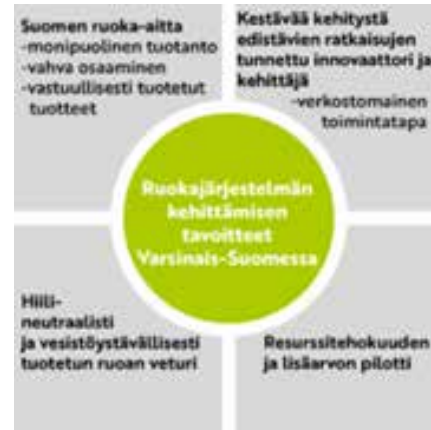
Suomen ruoka-aitta
-monipuolinen tuotanto
-vahva osaaminen
-vastuullisesti tuotetut tuotteet

Kestävää kehitystä edistävien ratkaisujen tunnettu innovaattori ja kehittäjä
-verkostomainen toimintatapa

Ruokajärjestelmän kehittämisen tavoitteet Varsinais-Suomessa

Hiili-neutraalisti ja vesistöystävällisesti tuotetun ruoan veturi

Resurssitehokuuden ja lisäarvon pilotti